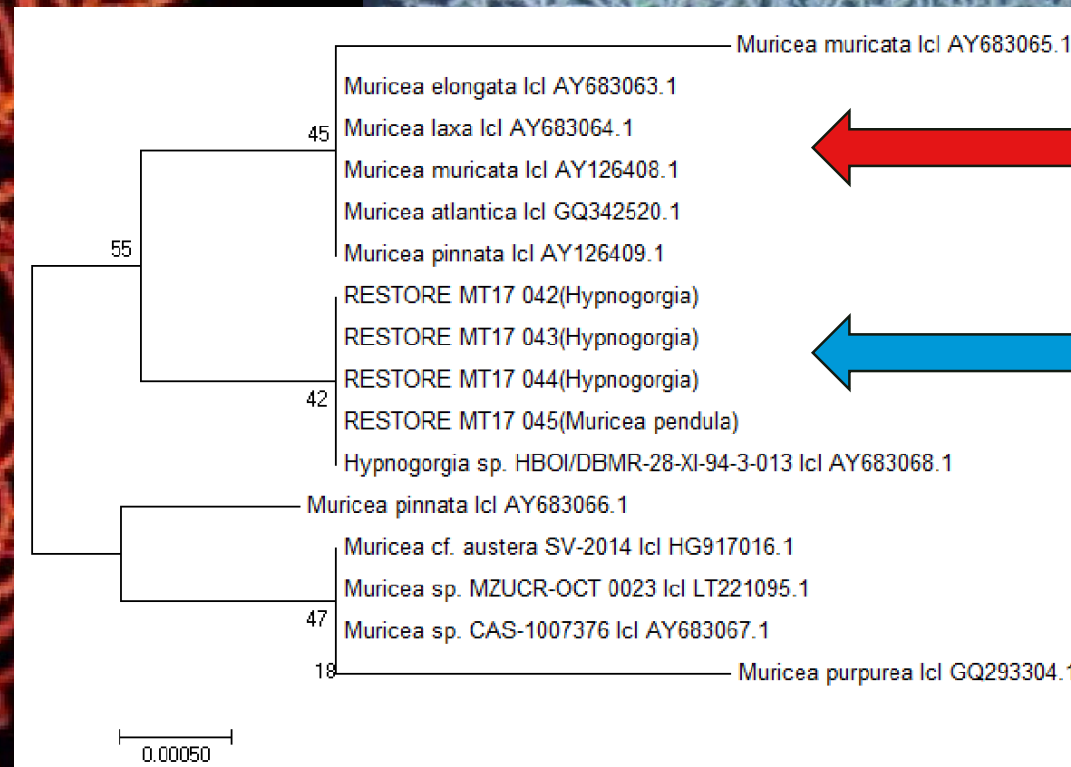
Muricea muricata lcl AY683065.1
Muricea elongata lcl AY683063.1
45
Muricea laxa lcl AY683064.1
Muricea muricata lcl AY126408.1
Muricea atlantica lcl GQ342520.1
55
Muricea pinnata lcl AY126409.1
RESTORE MT17 042(Hypnogorgia)
RESTORE MT17 043(Hypnogorgia)
RESTORE MT17 044(Hypnogorgia)
42
RESTORE MT17 045(Muricea pendula)
Hypnogorgia sp. HBOI/DBMR-28-XI-94-3-013 lcl AY683068.1
Muricea pinnata lcl AY683066.1
Muricea cf. austera SV-2014 lcl HG917016.1
Muricea sp. MZUCR-OCT 0023 lcl LT221095.1
47
Muricea sp. CAS-1007376 lcl AY683067.1
18
Muricea purpurea lcl GQ293304.1
0.00050